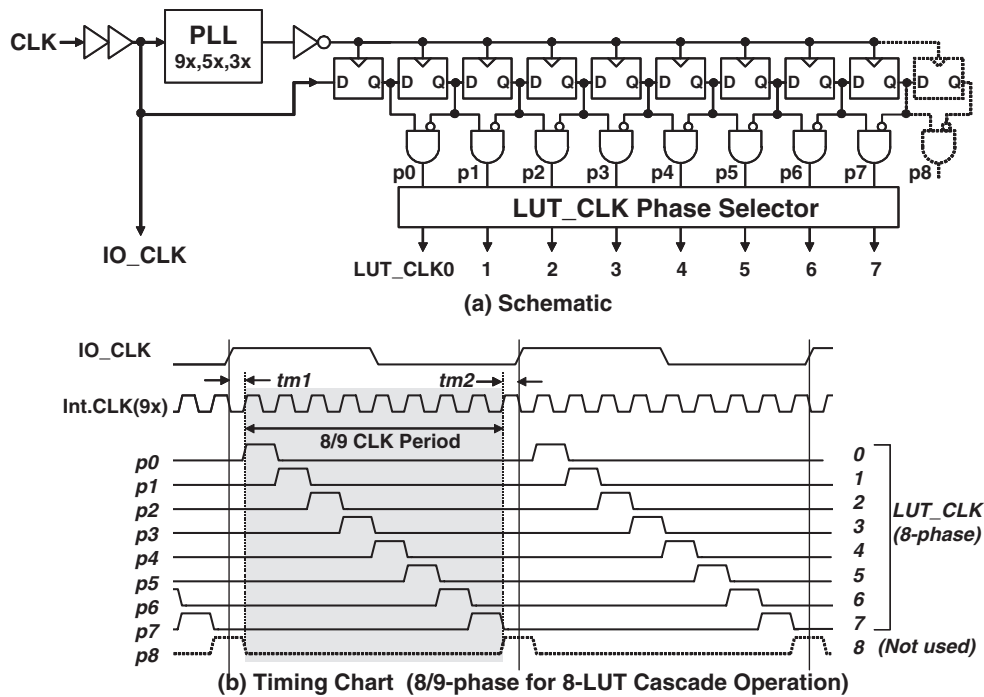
CLK

PLL
9x,5x,3x

D Q D Q D Q D Q D Q D Q D Q D Q D Q

p0 p1 p2 p3 p4 p5 p6 p7 p8

LUT_CLK Phase Selector

IO_CLK

LUT_CLK0 1 2 3 4 5 6 7

(a) Schematic

IO_CLK

tm1 tm2

Int.CLK(9x)

8/9 CLK Period

p0
p1
p2
p3
p4
p5
p6
p7
p8

0
1
2
3
4
5
6
7
8 (Not used)

LUT_CLK
(8-phase)

(b) Timing Chart (8/9-phase for 8-LUT Cascade Operation)